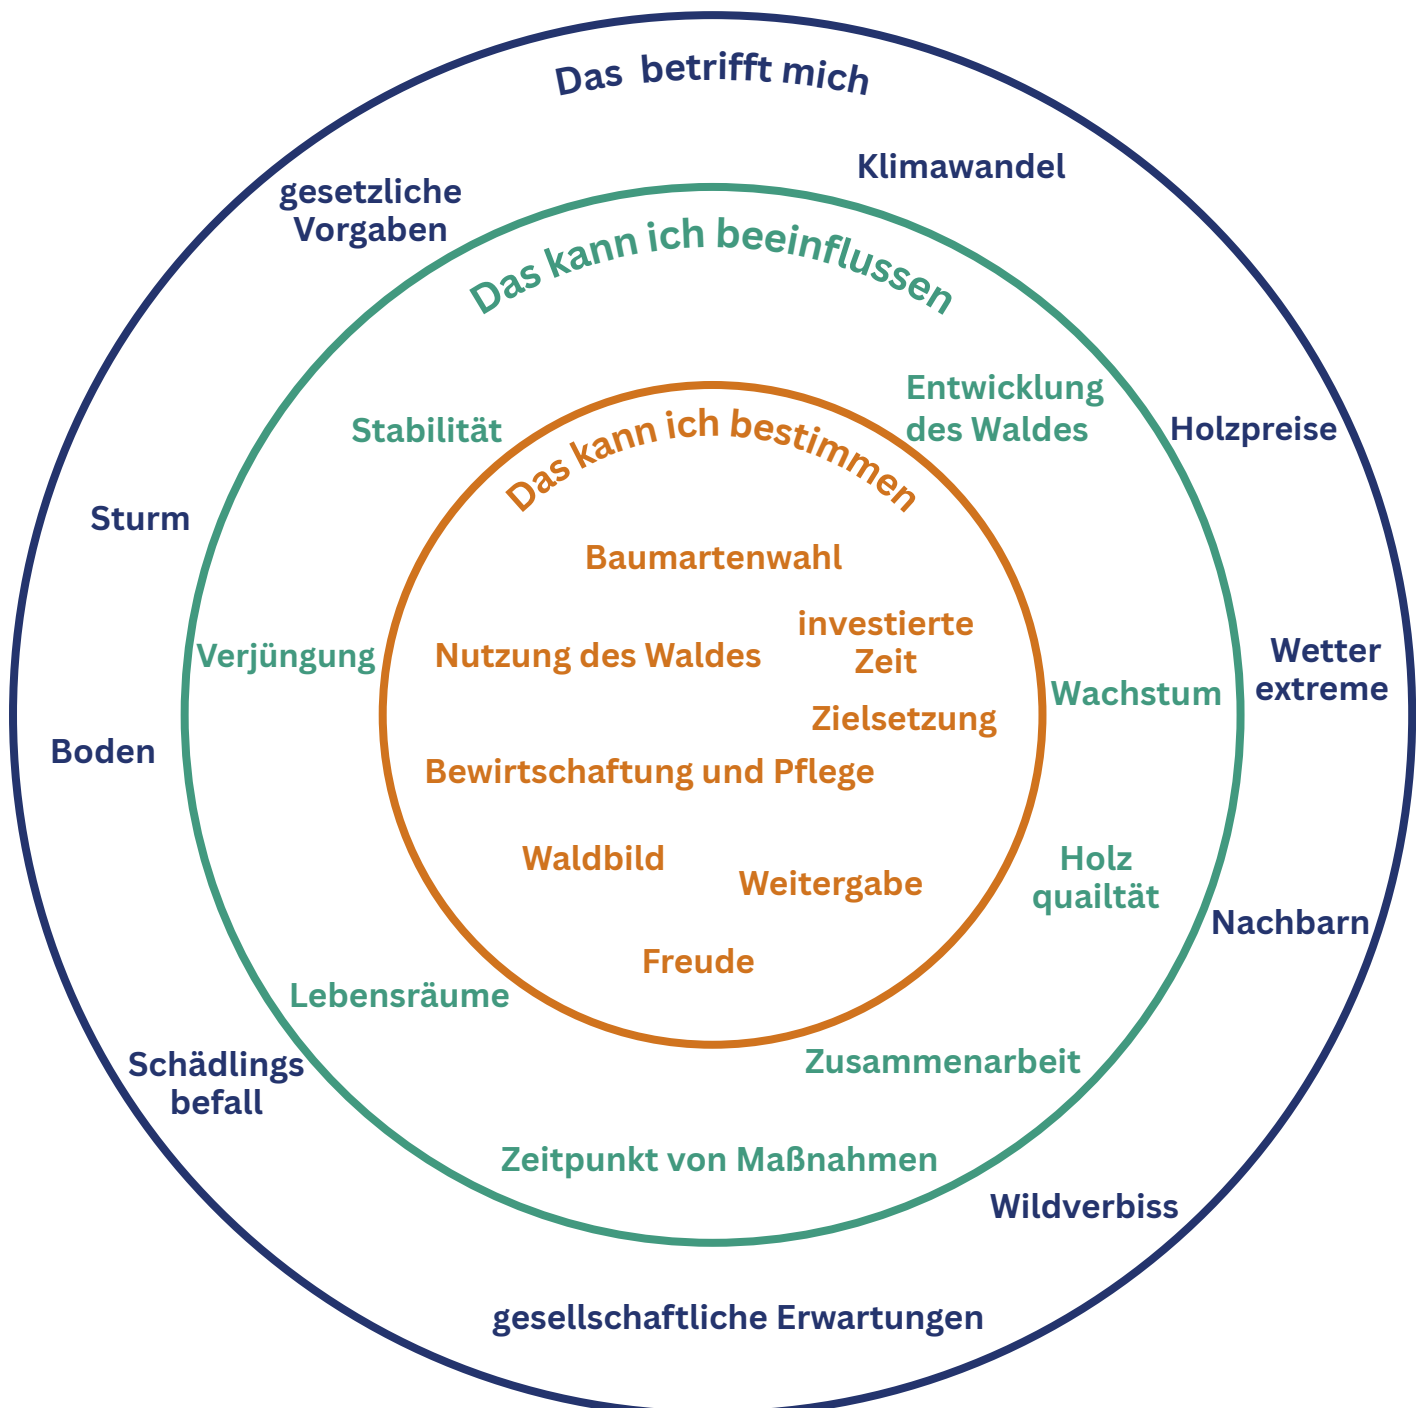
Das betrifft mich

Klimawandel

gesetzliche Vorgaben

Das kann ich beeinflussen

Entwicklung des Waldes

Stabilität

Holzpreise

Das kann ich bestimmen

Sturm

Baumartenwahl

investierte Zeit

Verjüngung

Nutzung des Waldes

Wetter extreme

Wachstum

Zielsetzung

Boden

Bewirtschaftung und Pflege

Holz qualtät

Waldbild

Weitergabe

Nachbarn

Freude

Lebensräume

Zusammenarbeit

Schädlings befall

Zeitpunkt von Maßnahmen

Wildverbiss

gesellschaftliche Erwartungen